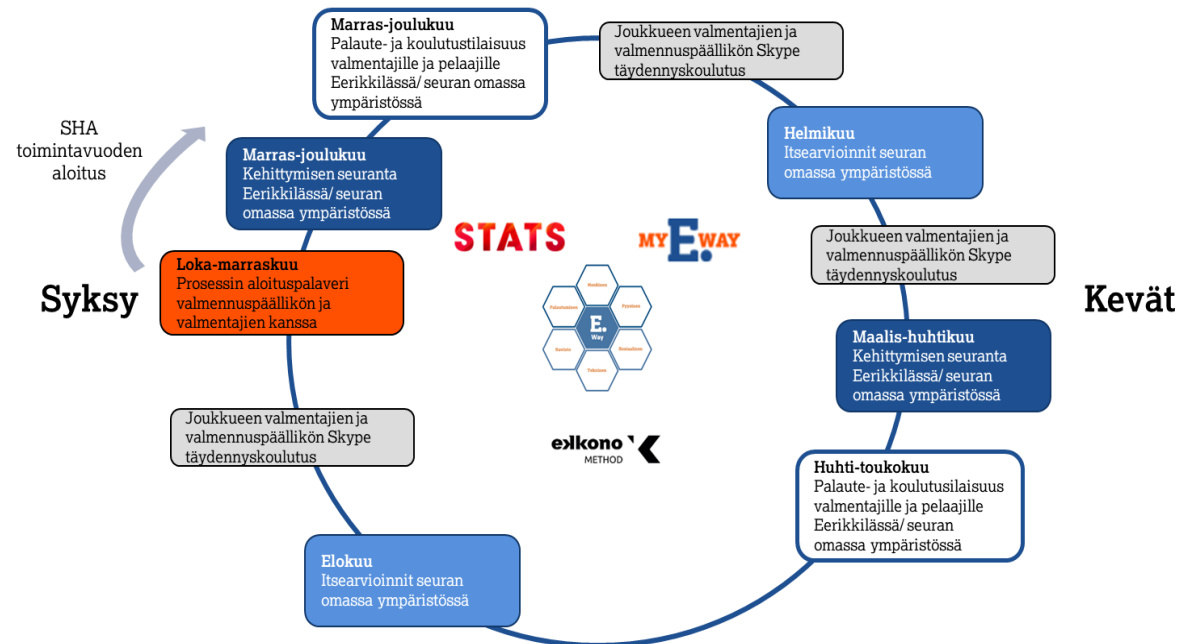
Marras-joulukuu
Palaute- ja koulutustilaisuus valmentajille ja pelaajille Eerikkilässä/ seuran omassa ympäristössä

Joukkueen valmentajien ja valmennuspäällikön Skype täydennyskoulutus

SHA toimintavuoden aloitus

Marras-joulukuu
Kehittymisen seuranta Eerikkilässä/ seuran omassa ympäristössä

Helmikuu
Itsearvioinnit seuran omassa ympäristössä

STATS

MY E. WAY

Joukkueen valmentajien ja valmennuspäällikön Skype täydennyskoulutus

Syksy

Loka-marraskuu
Prosessin aloituspalaveri valmennuspäällikön ja valmentajien kanssa

E. Way

Kevät

Maalis-huhtikuu
Kehittymisen seuranta Eerikkilässä/ seuran omassa ympäristössä

Joukkueen valmentajien ja valmennuspäällikön Skype täydennyskoulutus

ekkono METHOD

Huhti-toukokuu
Palaute- ja koulutustilaisuus valmentajille ja pelaajille Eerikkilässä/ seuran omassa ympäristössä

Elokuu
Itsearvioinnit seuran omassa ympäristössä